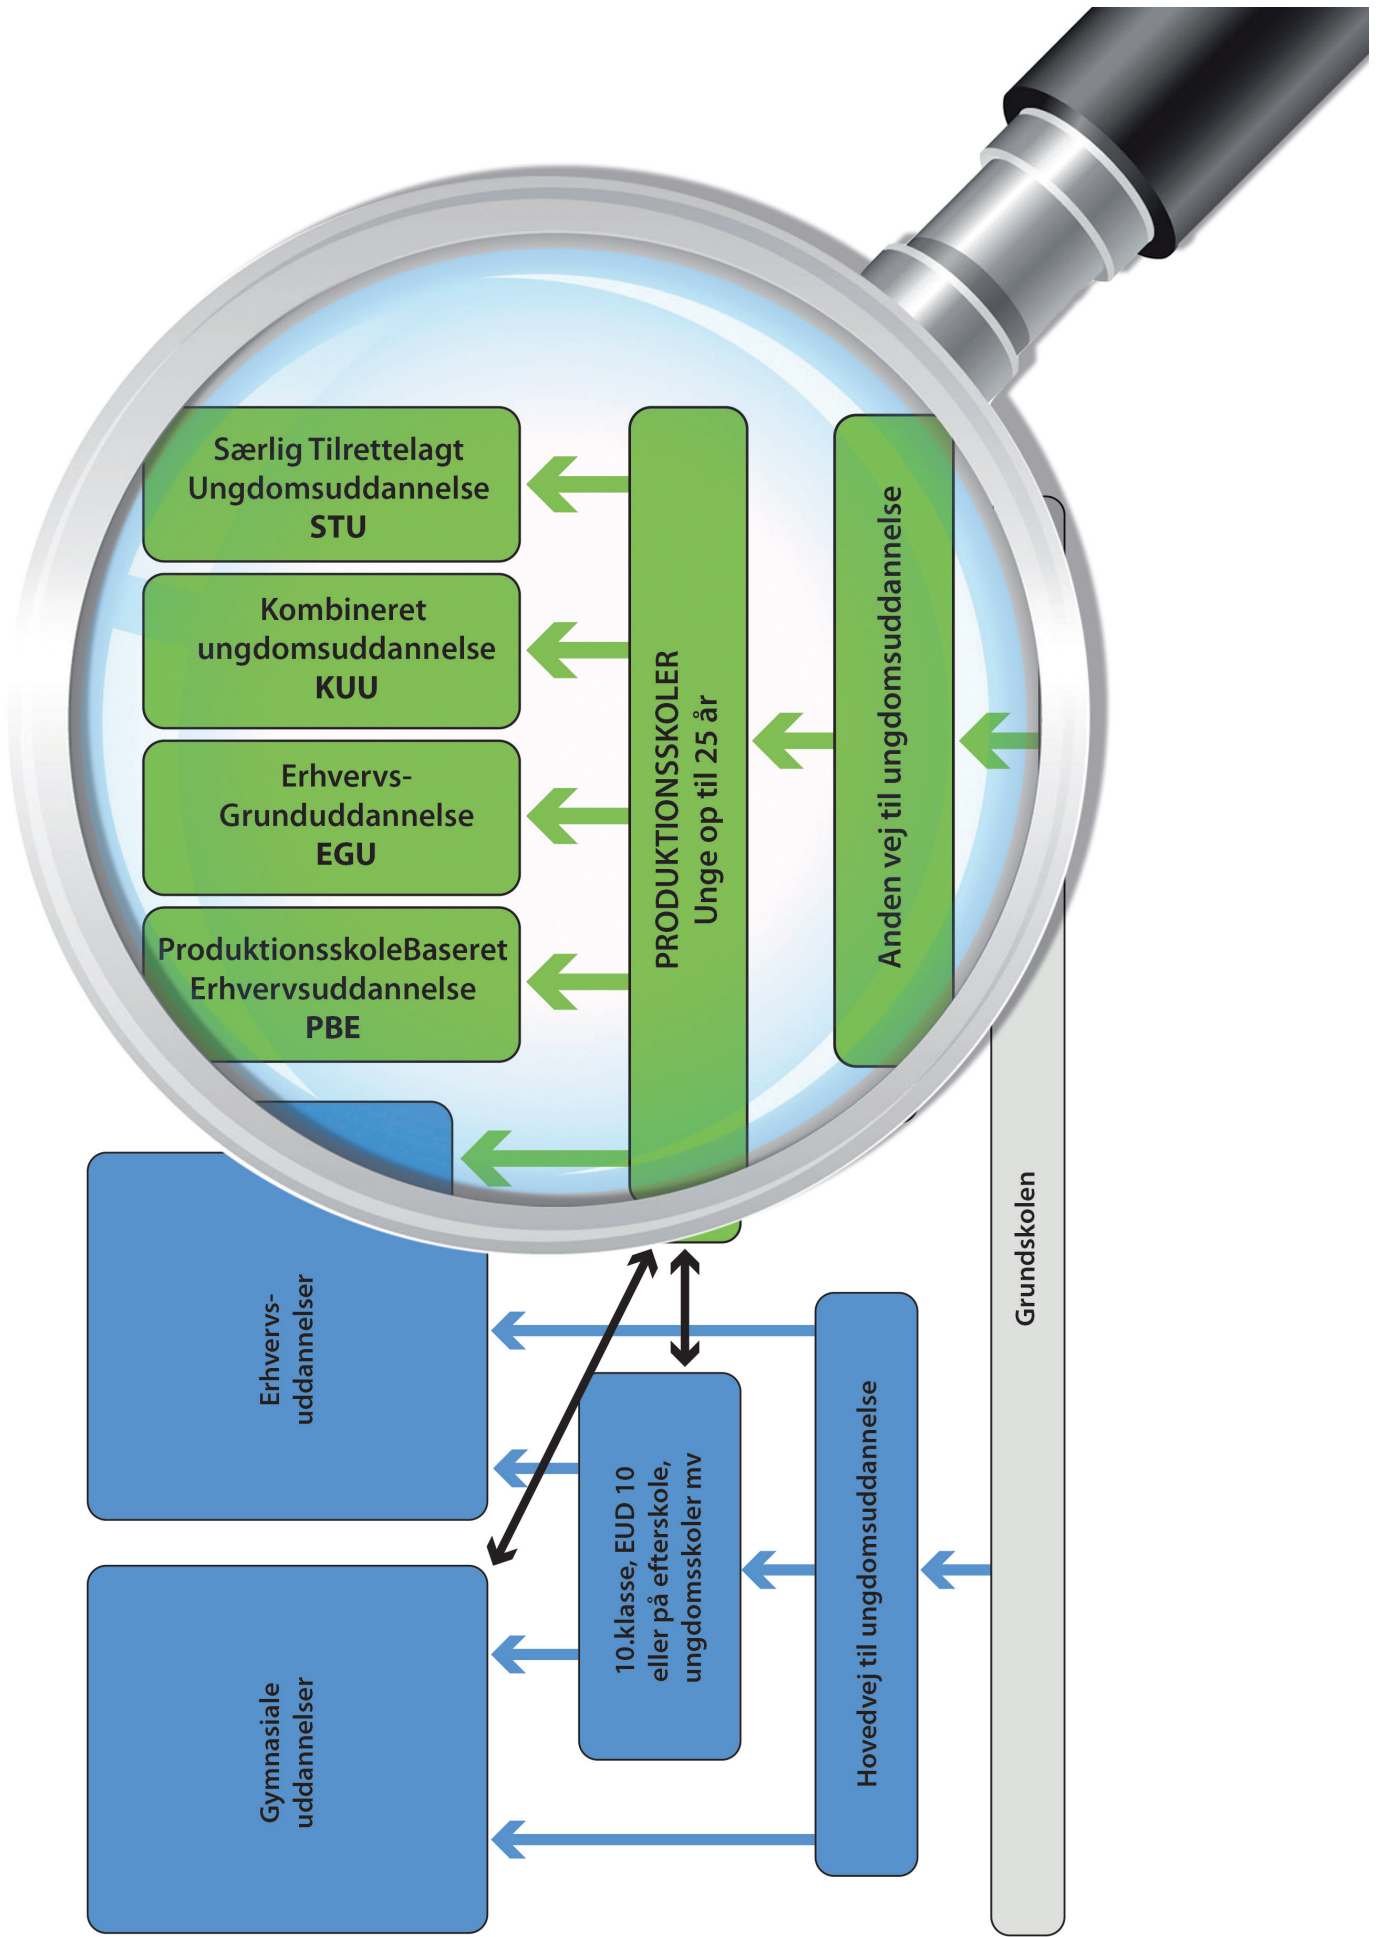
Særlig Tilrettelagt Ungdomsuddannelse
STU

Kombineret ungdomsuddannelse
KUU

Erhvervs-Grunduddannelse
EGU

ProduktionsskoleBaseret Erhvervsuddannelse
PBE

PRODUKTIONSSKOLER
Unge op til 25 år

Anden vej til ungdomsuddannelse

Erhvervs-uddannelser

Gymnasiale uddannelser

10.klasse, EUD 10 eller på efterskole, ungdomsskoler mv

Hovedvej til ungdomsuddannelse

Grundskolen